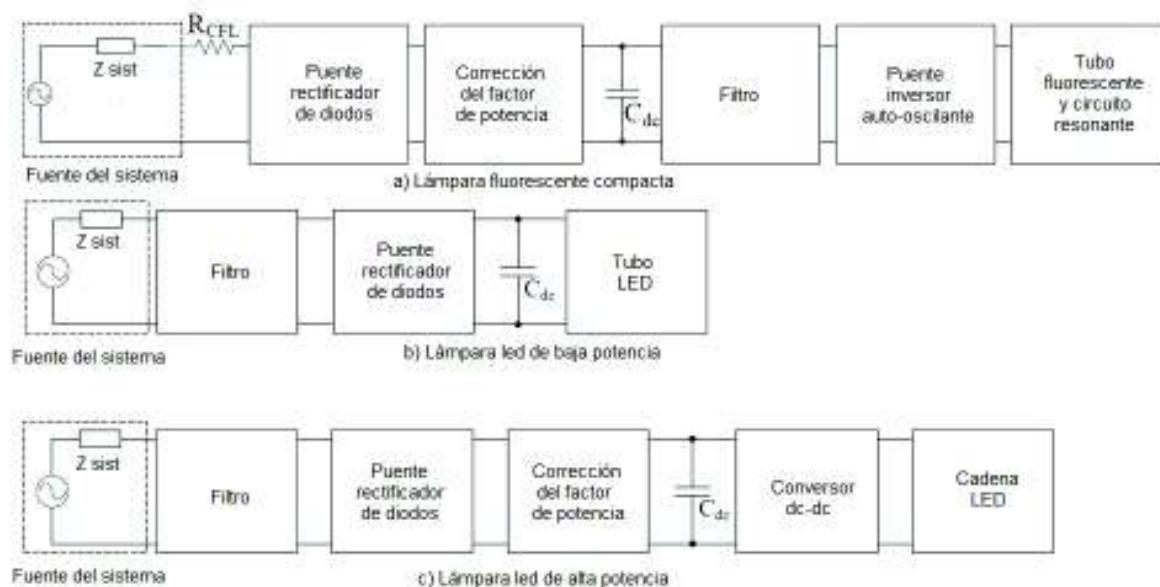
Z sist

$R_{CFL}$

Puente rectificador de diodos

Corrección del factor de potencia

$C_{dc}$

Filtro

Puente inversor auto-oscilante

Tubo fluorescente y circuito resonante

Fuente del sistema

a) Lámpara fluorescente compacta

Z sist

Filtro

Puente rectificador de diodos

$C_{dc}$

Tubo LED

Fuente del sistema

b) Lámpara led de baja potencia

Z sist

Filtro

Puente rectificador de diodos

Corrección del factor de potencia

$C_{dc}$

Conversor dc-dc

Cadena LED

Fuente del sistema

c) Lámpara led de alta potencia